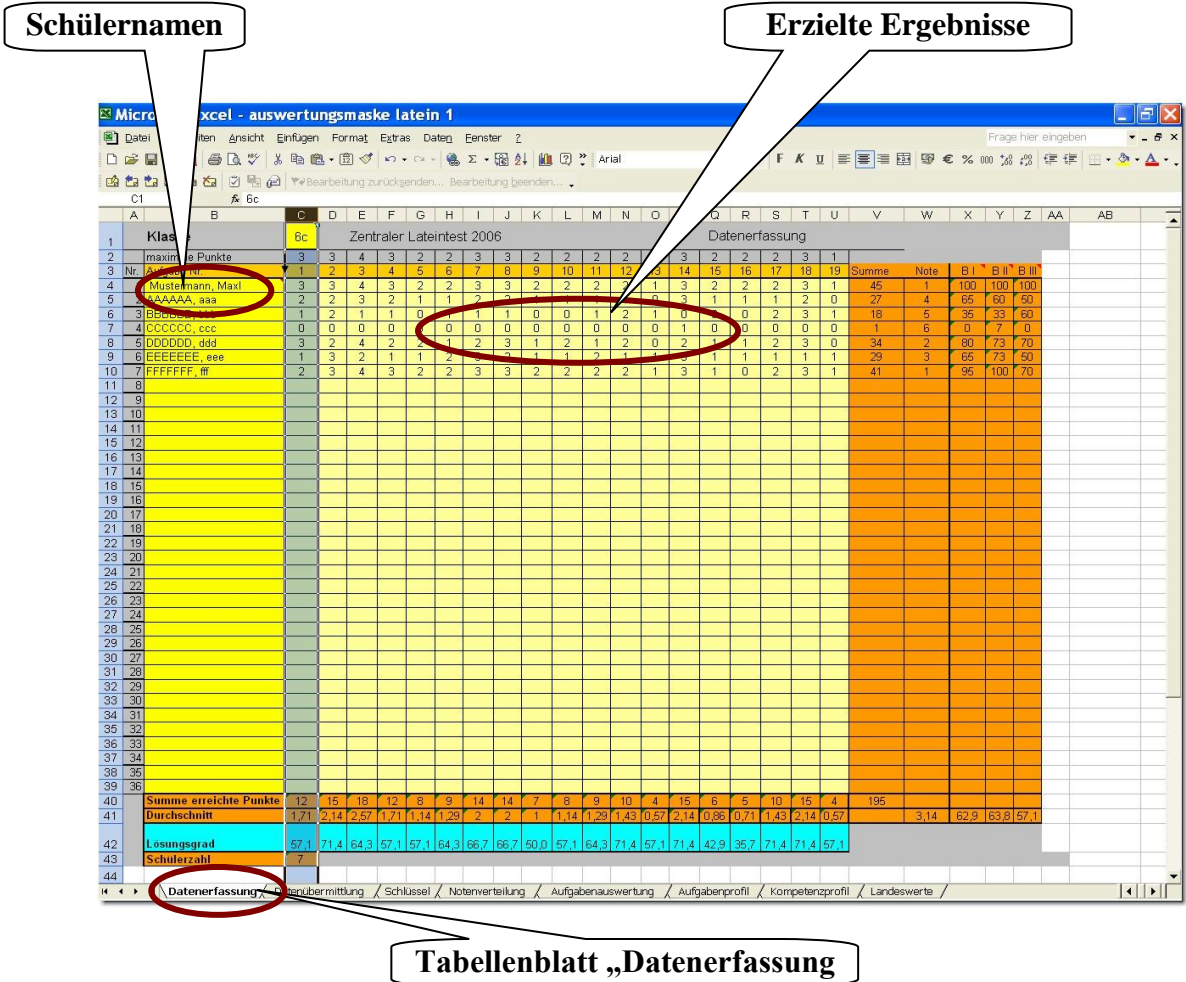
Schülernamen

Erzielte Ergebnisse

Micro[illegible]xcel - auswertungsmaske latein 1

Datei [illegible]iten Ansicht Einfügen Format Extras Daten Fenster ?

Frage hier eingeben

Arial

Bearbeitung zurücksenden... Bearbeitung beenden...

C1 $f_x$ 6c

| | A | B | C | D | E | F | G | H | I | J | K | L | M | N | O | P | Q | R | S | T | U | V | W | X | Y | Z |
|---|---|---|---|---|---|---|---|---|---|---|---|---|---|---|---|---|---|---|---|---|---|---|---|---|---|---|
| 1 | | Klas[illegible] | 6c | Zentraler Lateintest 2006 | | | | | | | | | | | | Datenerfassung | | | | | | | | | | |
| 2 | | maxim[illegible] Punkte | 3 | 3 | 4 | 3 | 2 | 2 | 3 | 3 | 2 | 2 | 2 | 2 | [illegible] | 3 | 2 | 2 | 2 | 3 | 1 | | | | | |
| 3 | Nr. | A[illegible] Nr. | 1 | 2 | 3 | 4 | 5 | 6 | 7 | 8 | 9 | 10 | 11 | 12 | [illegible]3 | 14 | 15 | 16 | 17 | 18 | 19 | Summe | Note | B I | B II | B III |
| 4 | | Must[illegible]mann, Maxl | 3 | 3 | 4 | 3 | 2 | 2 | 3 | 3 | 2 | 2 | 2 | 2 | 1 | 3 | 2 | 2 | 2 | 3 | 1 | 45 | 1 | 100 | 100 | 100 |
| 5 | | AAAAAA, aaa | 2 | 2 | 3 | 2 | 1 | 1 | 2 | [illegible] | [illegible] | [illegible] | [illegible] | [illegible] | 0 | 3 | 1 | 1 | 1 | 2 | 0 | 27 | 4 | 65 | 60 | 50 |
| 6 | 3 | BBBBBB, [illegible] | 1 | 2 | 1 | 1 | 0 | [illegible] | 1 | 1 | 0 | 0 | 1 | 2 | 1 | 0 | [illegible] | 0 | 2 | 3 | 1 | 18 | 5 | 35 | 33 | 60 |
| 7 | 4 | CCCCCC, ccc | 0 | 0 | 0 | 0 | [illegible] | 0 | 0 | 0 | 0 | 0 | 0 | 0 | 0 | 1 | 0 | 0 | 0 | 0 | 0 | 1 | 6 | 0 | 7 | 0 |
| 8 | 5 | DDDDDD, ddd | 3 | 2 | 4 | 2 | 2 | 1 | 2 | 3 | 1 | 2 | 1 | 2 | 0 | 2 | 1 | 1 | 2 | 3 | 0 | 34 | 2 | 80 | 73 | 70 |
| 9 | 6 | EEEEEEE, eee | 1 | 3 | 2 | 1 | 1 | 2 | 3 | 2 | 1 | 1 | 2 | 1 | 1 | 3 | 1 | 1 | 1 | 1 | 1 | 29 | 3 | 65 | 73 | 50 |
| 10 | 7 | FFFFFFF, fff | 2 | 3 | 4 | 3 | 2 | 2 | 3 | 3 | 2 | 2 | 2 | 2 | 1 | 3 | 1 | 0 | 2 | 3 | 1 | 41 | 1 | 95 | 100 | 70 |
| 40 | | Summe erreichte Punkte | 12 | 15 | 18 | 12 | 8 | 9 | 14 | 14 | 7 | 8 | 9 | 10 | 4 | 15 | 6 | 5 | 10 | 15 | 4 | 195 | | | | |
| 41 | | Durchschnitt | 1,71 | 2,14 | 2,57 | 1,71 | 1,14 | 1,29 | 2 | 2 | 1 | 1,14 | 1,29 | 1,43 | 0,57 | 2,14 | 0,86 | 0,71 | 1,43 | 2,14 | 0,57 | | 3,14 | 62,9 | 63,8 | 57,1 |
| 42 | | Lösungsgrad | 57,1 | 71,4 | 64,3 | 57,1 | 57,1 | 64,3 | 66,7 | 66,7 | 50,0 | 57,1 | 64,3 | 71,4 | 57,1 | 71,4 | 42,9 | 35,7 | 71,4 | 71,4 | 57,1 | | | | | |
| 43 | | Schülerzahl | 7 | | | | | | | | | | | | | | | | | | | | | | | |

Rows 11–39: Nr. 8–36

Datenerfassung / D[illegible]enübermittlung / Schlüssel / Notenverteilung / Aufgabenauswertung / Aufgabenprofil / Kompetenzprofil / Landeswerte

Tabellenblatt „Datenerfassung